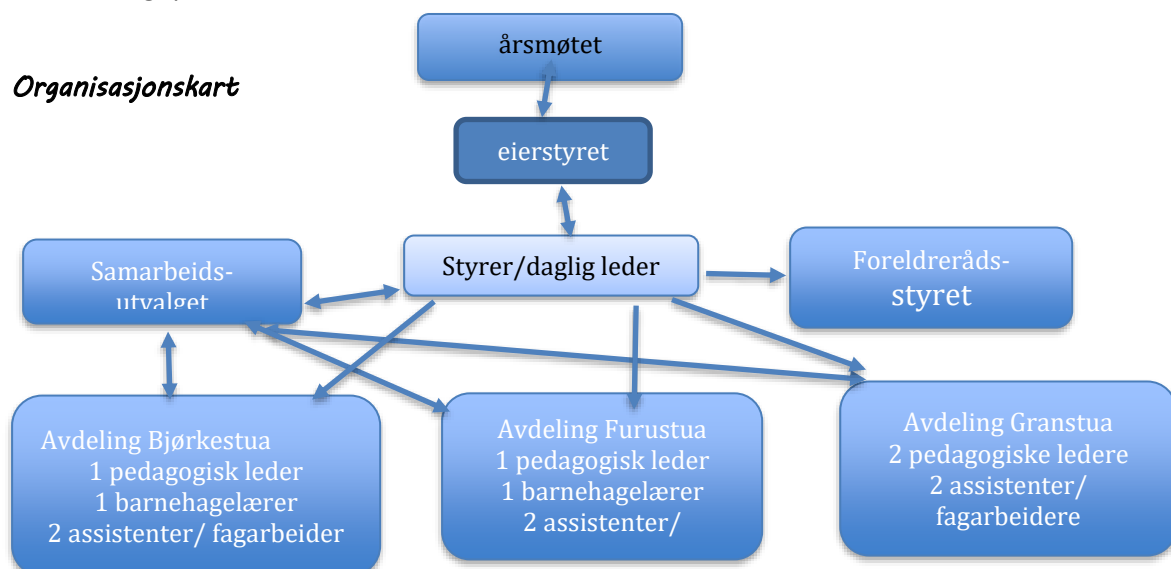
Organisasjonskart

årsmøtet

eierstyret

Samarbeidsutvalget

Styrer/daglig leder

Foreldrerådsstyret

Avdeling Bjørkestua
1 pedagogisk leder
1 barnehagelærer
2 assistenter/ fagarbeider

Avdeling Furustua
1 pedagogisk leder
1 barnehagelærer
2 assistenter/

Avdeling Granstua
2 pedagogiske ledere
2 assistenter/
fagarbeidere